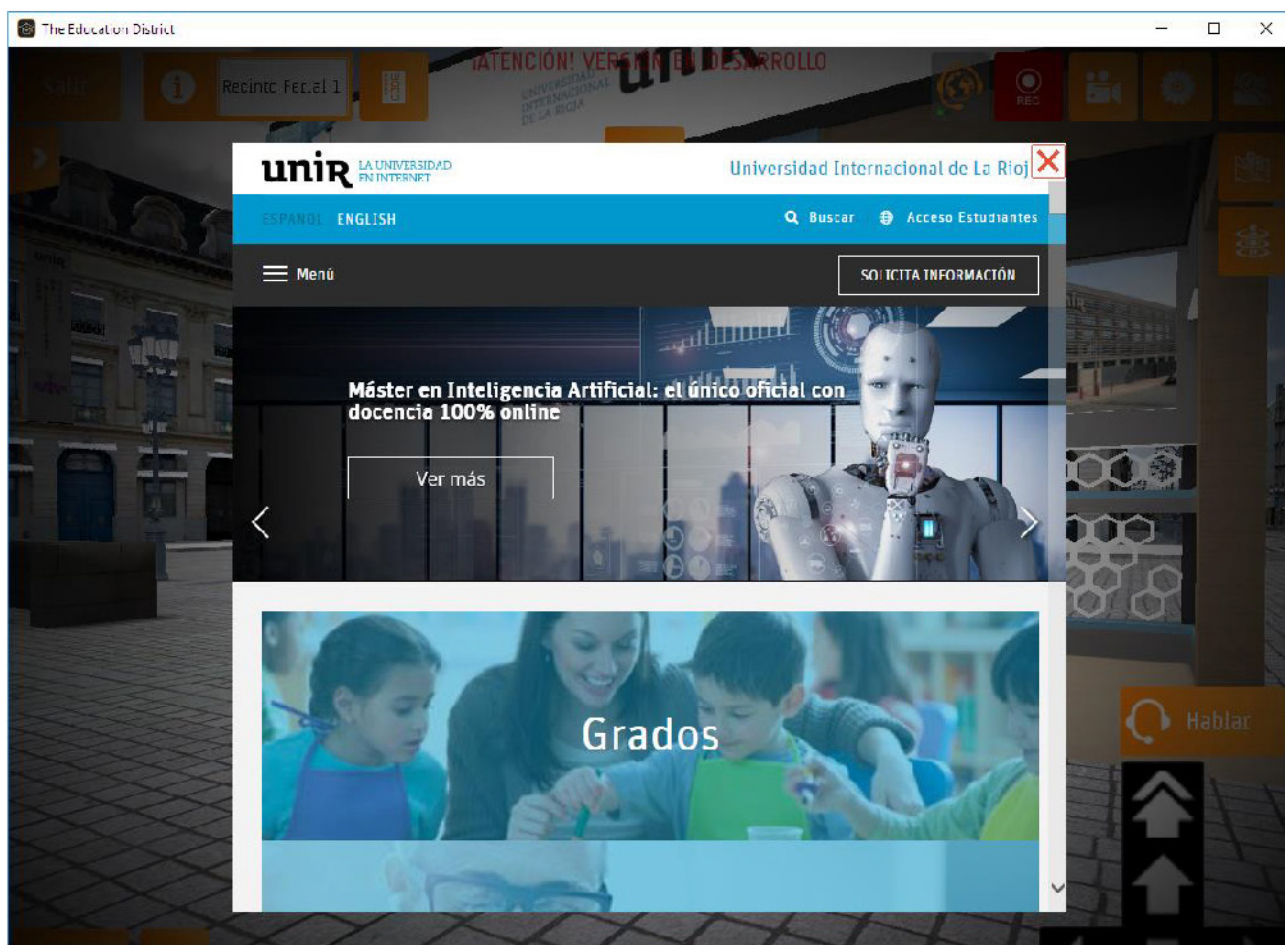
The Education District

Salir

Recinto Ferial 1

¡ATENCIÓN! VERSIÓN EN DESARROLLO

UNIVERSIDAD INTERNACIONAL DE LA RIOJA

REC

unir LA UNIVERSIDAD EN INTERNET

Universidad Internacional de La Rioj

ESPAÑOL ENGLISH

Buscar

Acceso Estudiantes

Menú

SOLICITA INFORMACIÓN

Máster en Inteligencia Artificial: el único oficial con docencia 100% online

Ver más

Grados

Hablar